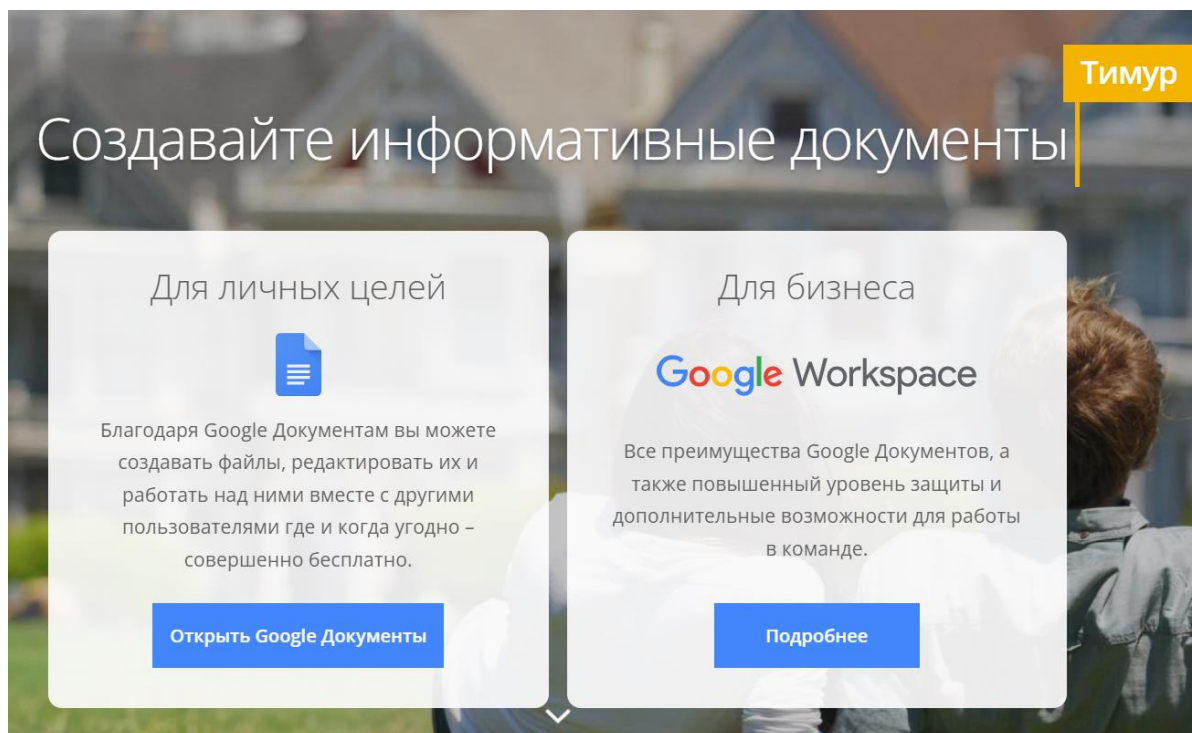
Тимур

Создавайте информативные документы

Для личных целей

Благодаря Google Документам вы можете создавать файлы, редактировать их и работать над ними вместе с другими пользователями где и когда угодно – совершенно бесплатно.

Открыть Google Документы

Для бизнеса

Google Workspace

Все преимущества Google Документов, а также повышенный уровень защиты и дополнительные возможности для работы в команде.

Подробнее